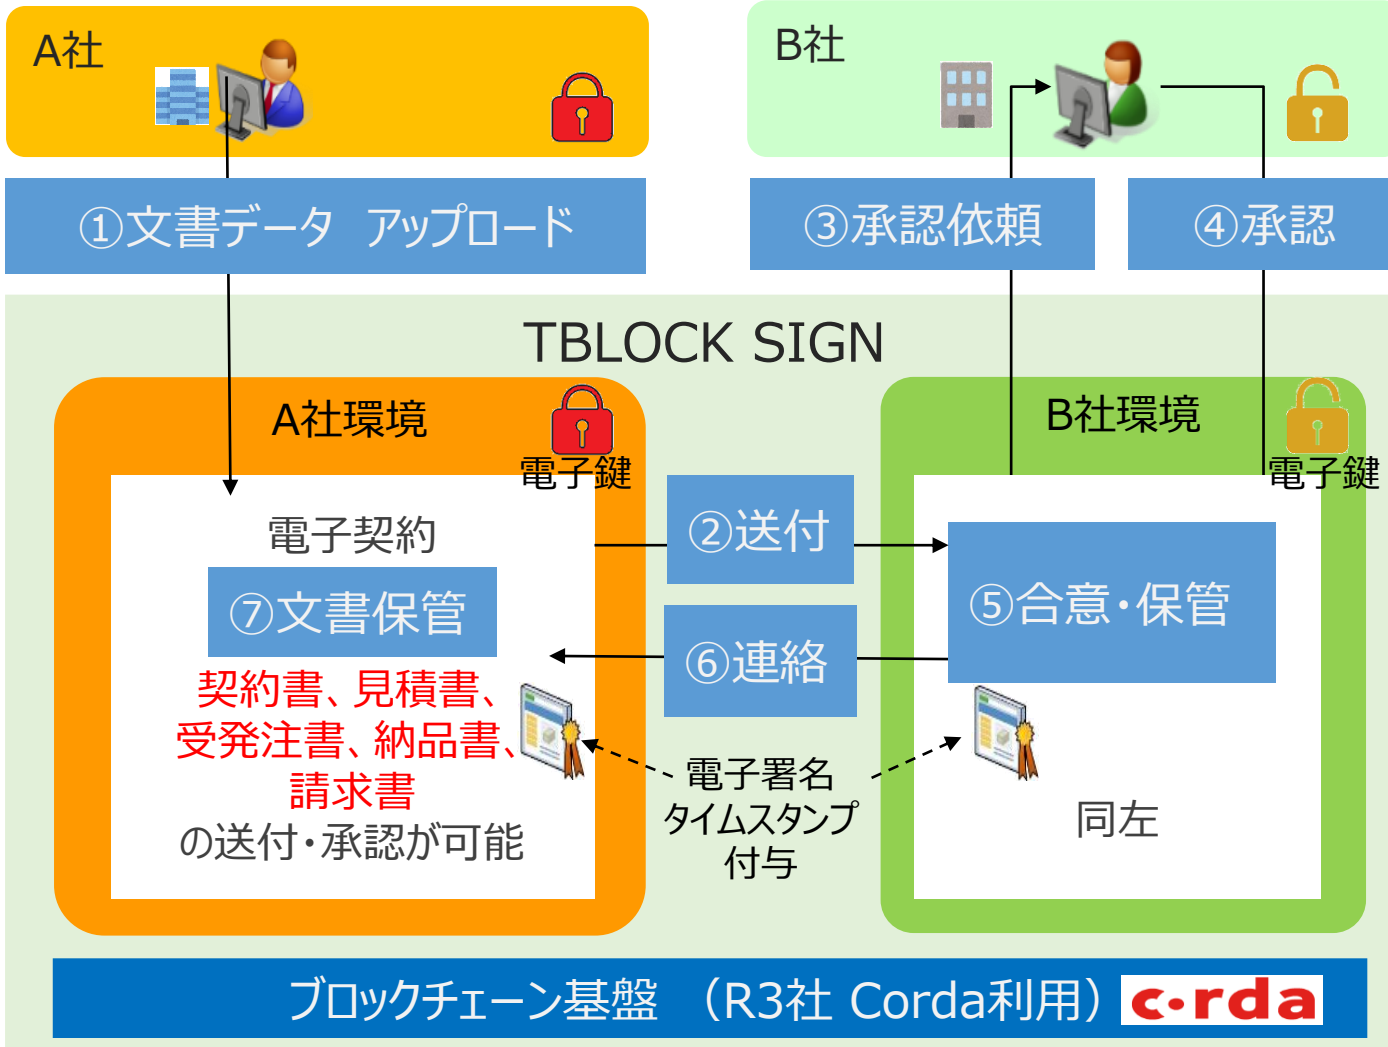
A社

B社

①文書データ　アップロード

③承認依頼

④承認

TBLOCK SIGN

A社環境

電子鍵

B社環境

電子鍵

電子契約

⑦文書保管

契約書、見積書、受発注書、納品書、請求書の送付・承認が可能

②送付

⑥連絡

⑤合意・保管

電子署名
タイムスタンプ
付与

同左

ブロックチェーン基盤　（R3社 Corda利用）corda